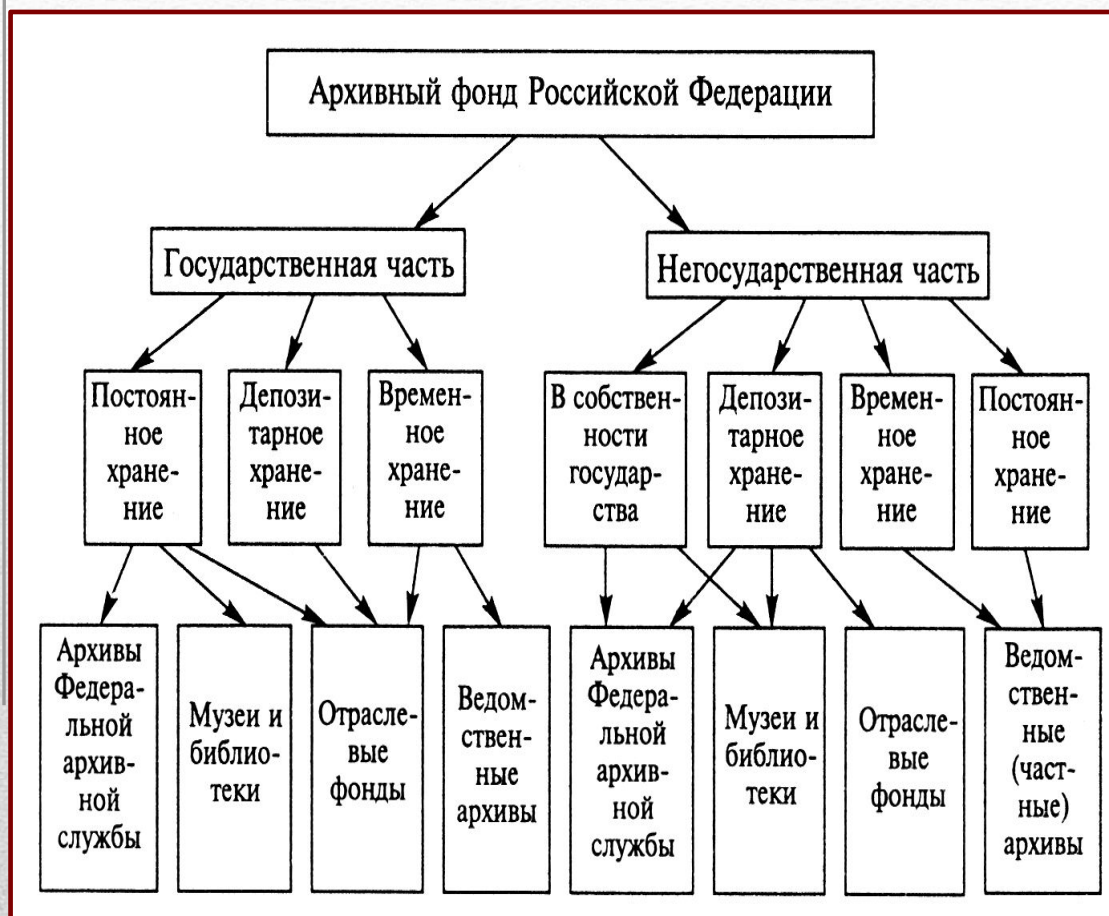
Архивный фонд Российской Федерации

Государственная часть

Негосударственная часть

Постоянное хранение

Депозитарное хранение

Временное хранение

В собственности государства

Депозитарное хранение

Временное хранение

Постоянное хранение

Архивы Федеральной архивной службы

Музеи и библиотеки

Отраслевые фонды

Ведомственные архивы

Архивы Федеральной архивной службы

Музеи и библиотеки

Отраслевые фонды

Ведомственные (частные) архивы